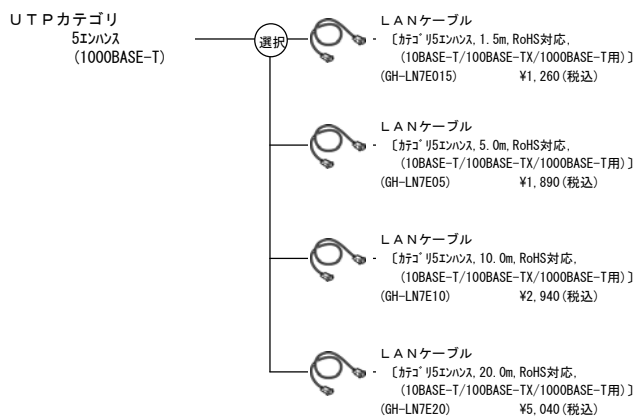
UTPカテゴリ
5ｴﾝﾊﾝｽ
(1000BASE-T)

選択

LANケーブル
〔ｶﾃｺﾞﾘ5ｴﾝﾊﾝｽ, 1.5m, RoHS対応,
(10BASE-T/100BASE-TX/1000BASE-T用)〕
(GH-LN7E015) ¥1,260(税込)

LANケーブル
〔ｶﾃｺﾞﾘ5ｴﾝﾊﾝｽ, 5.0m, RoHS対応,
(10BASE-T/100BASE-TX/1000BASE-T用)〕
(GH-LN7E05) ¥1,890(税込)

LANケーブル
〔ｶﾃｺﾞﾘ5ｴﾝﾊﾝｽ, 10.0m, RoHS対応,
(10BASE-T/100BASE-TX/1000BASE-T用)〕
(GH-LN7E10) ¥2,940(税込)

LANケーブル
〔ｶﾃｺﾞﾘ5ｴﾝﾊﾝｽ, 20.0m, RoHS対応,
(10BASE-T/100BASE-TX/1000BASE-T用)〕
(GH-LN7E20) ¥5,040(税込)